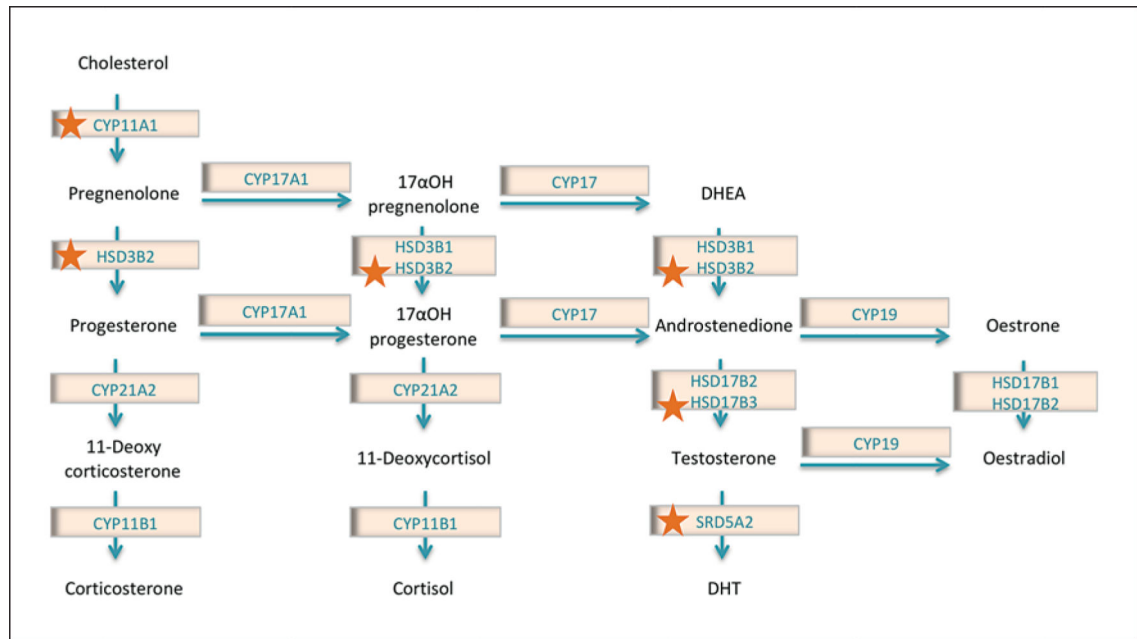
Cholesterol

CYP11A1

Pregnenolone

CYP17A1

17αOH pregnenolone

CYP17

DHEA

HSD3B2

HSD3B1
HSD3B2

HSD3B1
HSD3B2

Progesterone

CYP17A1

17αOH progesterone

CYP17

Androstenedione

CYP19

Oestrone

CYP21A2

CYP21A2

HSD17B2
HSD17B3

HSD17B1
HSD17B2

11-Deoxy corticosterone

11-Deoxycortisol

Testosterone

CYP19

Oestradiol

CYP11B1

CYP11B1

SRD5A2

Corticosterone

Cortisol

DHT